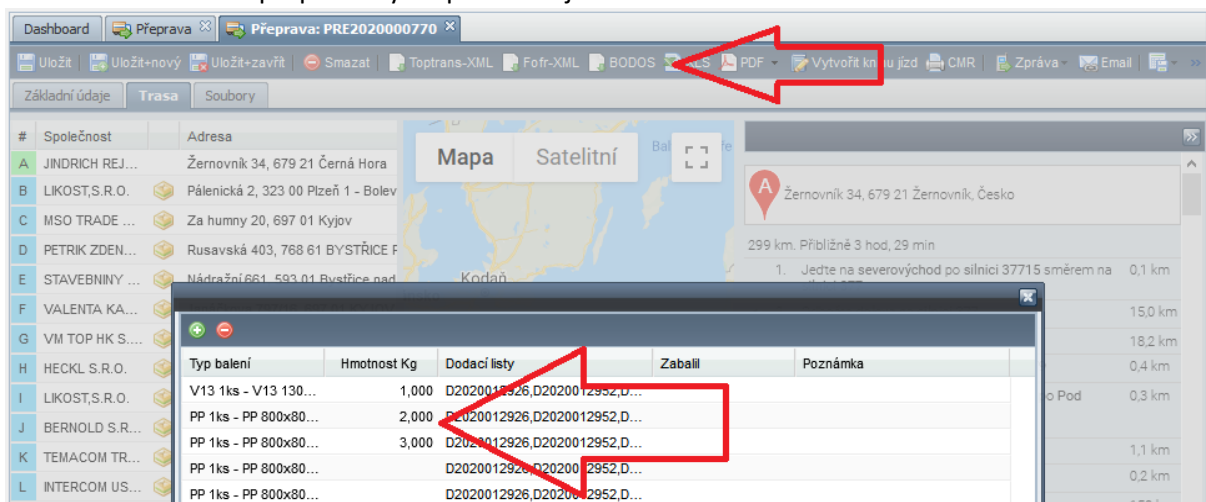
Dashboard | Přeprava | Přeprava: PRE2020000770

Uložit | Uložit+nový | Uložit+zavřít | Smazat | Toptrans-XML | Fofr-XML | BODOS | XLS | PDF | Vytvořit knihu jízd | CMR | Zpráva | Email

Základní údaje | Trasa | Soubory

| # | Společnost | Adresa |
|---|---|---|
| A | JINDRICH REJ... | Žernovník 34, 679 21 Černá Hora |
| B | LIKOST,S.R.O. | Pálenická 2, 323 00 Plzeň 1 - Bolev |
| C | MSO TRADE ... | Za humny 20, 697 01 Kyjov |
| D | PETRIK ZDEN... | Rusavská 403, 768 61 BYSTŘICE F |
| E | STAVEBNINY ... | Nádražní 661, 593 01 Bystřice nad |
| F | VALENTA KA... | |
| G | VM TOP HK S.... | |
| H | HECKL S.R.O. | |
| I | LIKOST,S.R.O. | |
| J | BERNOLD S.R... | |
| K | TEMACOM TR... | |
| L | INTERCOM US... | |

Mapa | Satelitní

Kodaň

Žernovník 34, 679 21 Žernovník, Česko

299 km. Přibližně 3 hod, 29 min

1. Jeďte na severovýchod po silnici 37715 směrem na 0,1 km

15,0 km
18,2 km
0,4 km
o Pod 0,3 km
1,1 km
0,2 km

| Typ balení | Hmotnost Kg | Dodací listy | Zabalil | Poznámka |
|---|---|---|---|---|
| V13 1ks - V13 130... | 1,000 | D2020012926,D2020012952,D... | | |
| PP 1ks - PP 800x80... | 2,000 | D2020012926,D2020012952,D... | | |
| PP 1ks - PP 800x80... | 3,000 | D2020012926,D2020012952,D... | | |
| PP 1ks - PP 800x80... | | D2020012926,D2020012952,D... | | |
| PP 1ks - PP 800x80... | | D2020012926,D2020012952,D... | | |